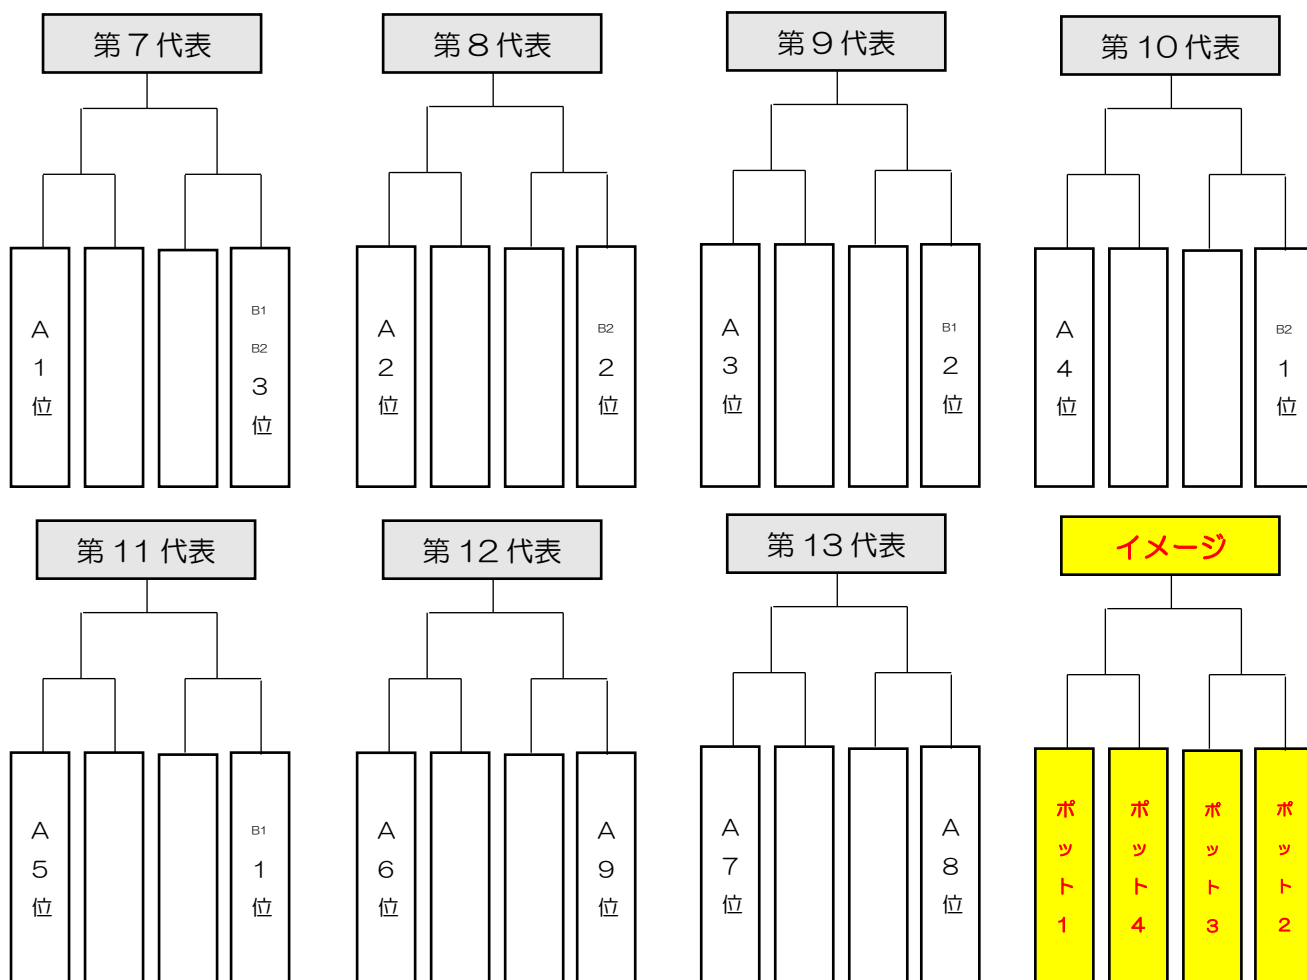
第７代表

A
1
位

B1
B2
3
位

第８代表

A
2
位

B2
2
位

第９代表

A
3
位

B1
2
位

第10代表

A
4
位

B2
1
位

第11代表

A
5
位

B1
1
位

第12代表

A
6
位

A
9
位

第13代表

A
7
位

A
8
位

イメージ

ポ
ッ
ト
1

ポ
ッ
ト
4

ポ
ッ
ト
3

ポ
ッ
ト
2